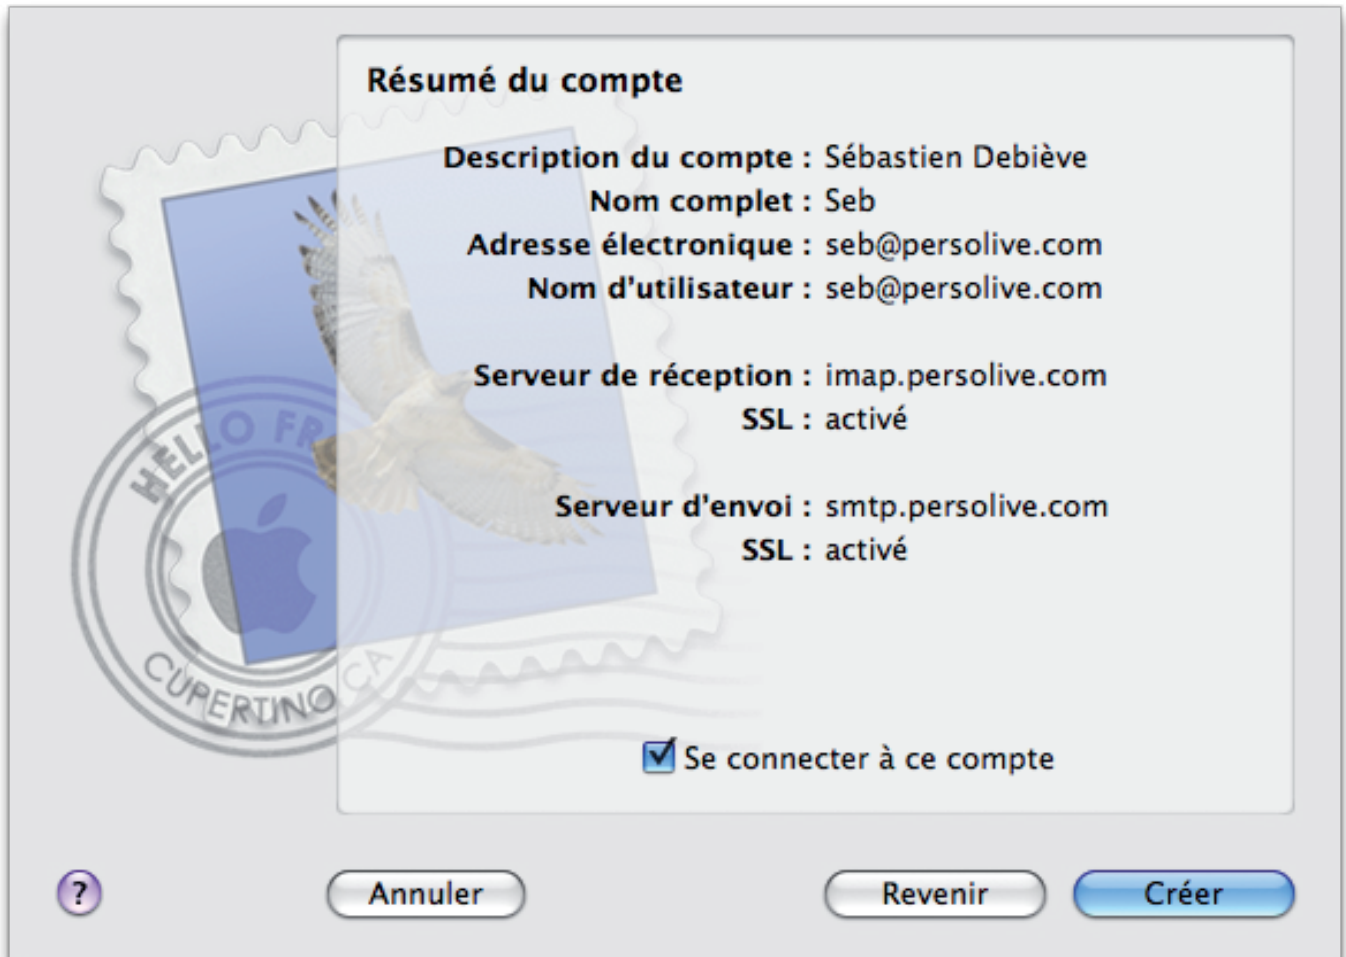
Résumé du compte

Description du compte : Sébastien Debiève
Nom complet : Seb
Adresse électronique : seb@persolive.com
Nom d'utilisateur : seb@persolive.com

Serveur de réception : imap.persolive.com
SSL : activé

Serveur d'envoi : smtp.persolive.com
SSL : activé

HELLO FR
CUPERTINO CA

Se connecter à ce compte

?

Annuler

Revenir

Créer